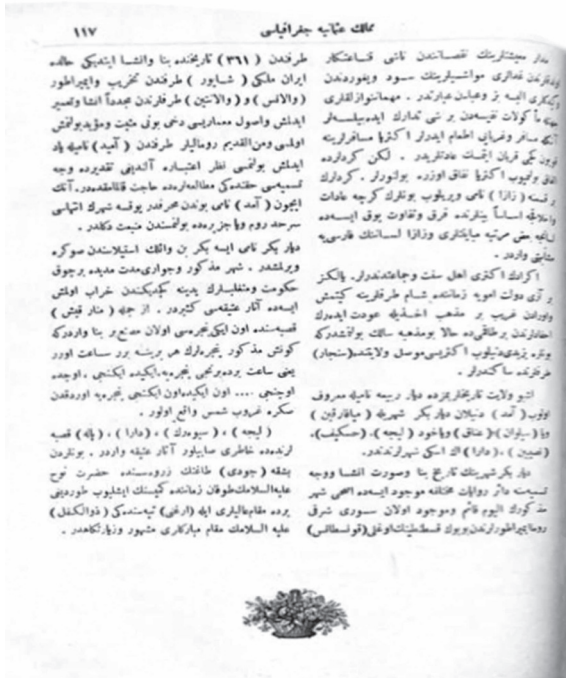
ممالک عثمانیه جغرافیاسی ۱۱۷

طرفندن ( ۳۶۱ ) تاریخنده بنا وانشا ایتدیکی حالده ایران ملکی ( شاپور ) طرفندن تخریب وایمپراطور (والانس) و (والانتین) طرفلرندن مجدداً انشا وتعمیر ایدلش واصول معماریسی دخی بونی مثبت ومؤید بولنمش اولدیغی ومن القدیم روماتیلر طرفندن ( آمید ) نامیله یاد ایدلش بولنمسی نظر اعتباره آلندیغی تقدیرده وجه تسمیه‌سی حقنده‌کی مطالعه‌لره حاجت قالمقده‌در. آنک ایچون ( آمد ) نامی بوندن محرفدر یوقسه شهرک اهالیسی سرحد روم وبو جزیره‌ده بولنمسندن منبعث دکلدر .

دیار بکر نامی ایسه بکر بن وائلک استیلاسندن صوکره ویرلمشدر . شهر مذکور وجوارى مدت مدیده بر چوق حکومت ومتغلبهلر یدینه کچمکدن خراب اولمش ایسه‌ده آثار عتیقه‌سی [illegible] . از جمله ( مار قیش ) قصبه‌سنده اون ایکی نجم‌سی اولان مدعوره بنا وارد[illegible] کونش مذکور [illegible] هر برنده بر ساعت اوور ایکی ساعت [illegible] . اوچنجی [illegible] . اون ایکنجیدن ایکنجی بجره اورمقدن صکره غروب شمس واقع اولور .

( لیجه ) ، ( سیورک ) ، ( دارا ) ، ( پالو ) قصبه لرنده ناظر صابلور آثار عتیقه واردر . بونلردن بشقه ( جودی ) طاغنک ذروه‌سنده حضرت نوح علیه‌السلامک طوفان زماننده کمینک ایشلیوب طوردیغی یرده طاشلاری ایله ( ارقی ) تیمنده‌کی ( ذوالکفل ) علیه السلام مقام مبارکی مشهور وزیارتکاهدر .

دیار مبیتبارئک تقسیماتندن ثانی قسمادکدار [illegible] نمالاری مواشیارینک سود وپنیرلرندن ابکاری البسه ز وعبایدن عبارتدر . مهماننوازلقلری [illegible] . لکن کردلرده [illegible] . کردلرک ( زازا ) نامی وریلوب بولنورلر . کردلرک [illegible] فرق وتفاوت یوق ایسه‌ده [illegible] واردر .

اکرادک اکثری اهل سنت وجماعتندر. پالکز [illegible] زمانلرنده شام طرفلرنه کتمش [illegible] ایدرک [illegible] بولنمشدرکه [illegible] ولایتنده ( سنجار ) طرفلرنده ساکندرلر .

اشبو ولایت تاریخلرنده دیار ربیعه نامیله معروف اولوب ( آمد ) دینیلان دیار بکر شهریله ( میافارقین ) و( سیلوان ) ( عتاق ) و( خوید ) ( لیجه ) ، ( حصکیف ) ( نصیبین ) ، ( دارا ) اسکی شهرلریدر .

دیار بکر شهرینک تاریخ بنا وصورت انشا ووجه تسمیه‌سی دائر روایات مختلفه موجود ایسه‌ده اصح شهر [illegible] اولان سوری شرق روما ایمپراطورلرندن بیوک قسطنطینک اوغلی ( قونسطانس )